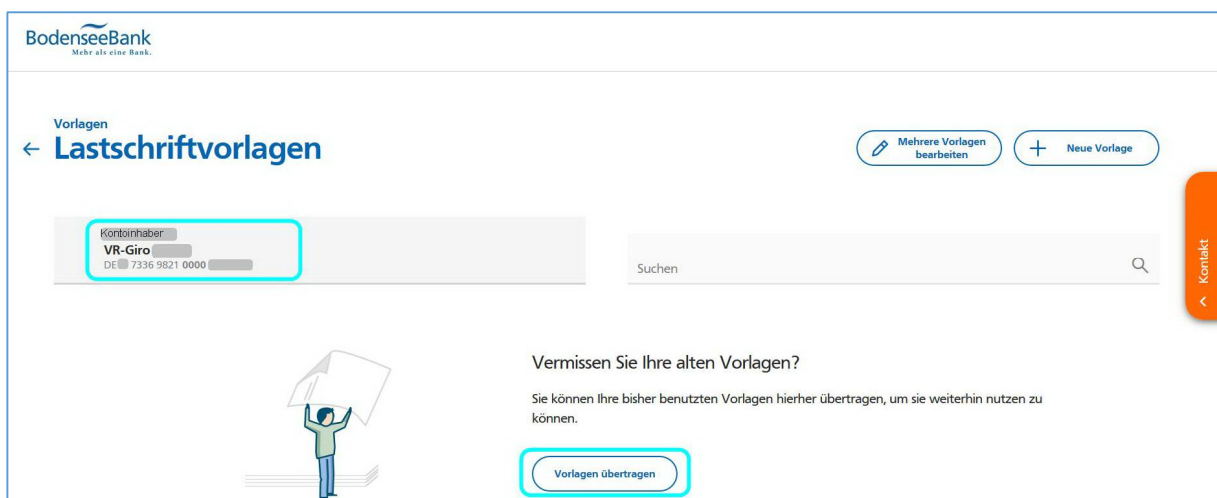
BodenseeBank
Mehr als eine Bank.

Vorlagen
← Lastschriftvorlagen

Mehrere Vorlagen bearbeiten

Neue Vorlage

Kontoinhaber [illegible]
VR-Giro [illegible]
DE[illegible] 7336 9821 0000 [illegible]

Suchen

Kontakt

Vermissen Sie Ihre alten Vorlagen?

Sie können Ihre bisher benutzten Vorlagen hierher übertragen, um sie weiterhin nutzen zu können.

Vorlagen übertragen